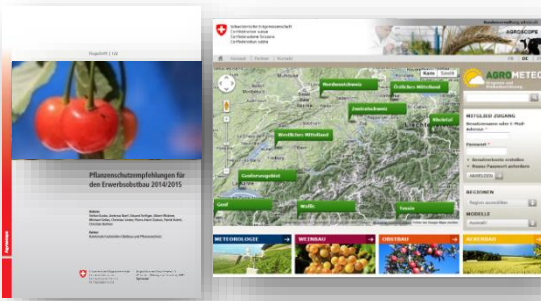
Flugschrift | 122

Pflanzenschutzempfehlungen für den Erwerbsobstbau 2014/2015

Schweizerische Eidgenossenschaft
Confédération suisse
Confederazione Svizzera
Confederaziun svizra

AGROSCOPE

Nordwestschweiz
Östliches Mittelland
Zentralschweiz
Westliches Mittelland
Rheintal
Genferseegebiet
Genf
Wallis
Tessin

Karte
Satellit

AGROMETEO

MITGLIED ZUGANG

Passwort

REGIONEN

MODELLE

METEOROLOGIE
WEINBAU
OBSTBAU
ACKERBAU